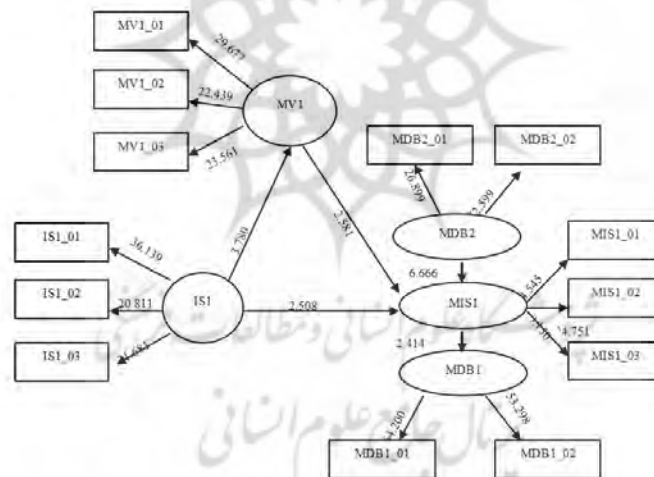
MV1_01
MV1_02
MV1_03
29.677
22.439
23.561
MV1
MDB2_01
MDB2_02
20.899
22.599
MDB2
IS1_01
IS1_02
IS1_03
36.139
20.811
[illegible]
IS1
1.780
2.581
2.508
6.666
MIS1
2.414
MDB1
MIS1_01
MIS1_02
MIS1_03
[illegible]
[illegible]
34.751
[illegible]
53.298
MDB1_01
MDB1_02